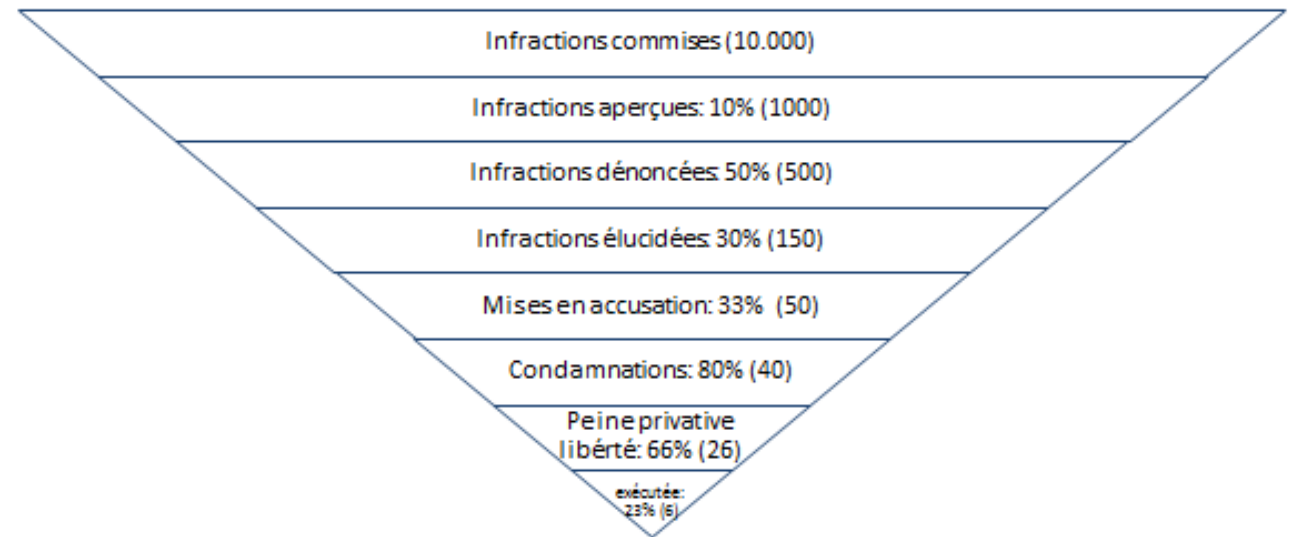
Infractions commises (10.000)

Infractions aperçues: 10% (1000)

Infractions dénoncées: 50% (500)

Infractions élucidées: 30% (150)

Mises en accusation: 33% (50)

Condamnations: 80% (40)

Peine privative libérté: 66% (26)

exécutée: 23% (6)